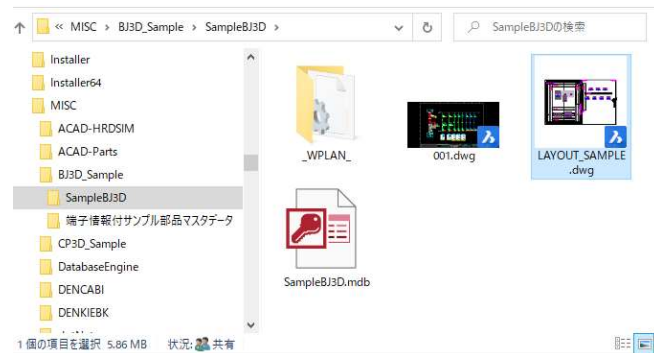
« MISC › BJ3D_Sample › SampleBJ3D ›

SampleBJ3Dの検索

Installer
Installer64
MISC
ACAD-HRDSIM
ACAD-Parts
BJ3D_Sample
SampleBJ3D
端子情報付サンプル部品マスタデータ
CP3D_Sample
DatabaseEngine
DENCABI
DENKIEBK

_WPLAN_
001.dwg
LAYOUT_SAMPLE.dwg
SampleBJ3D.mdb

1 個の項目を選択 5.86 MB 状況: 共有